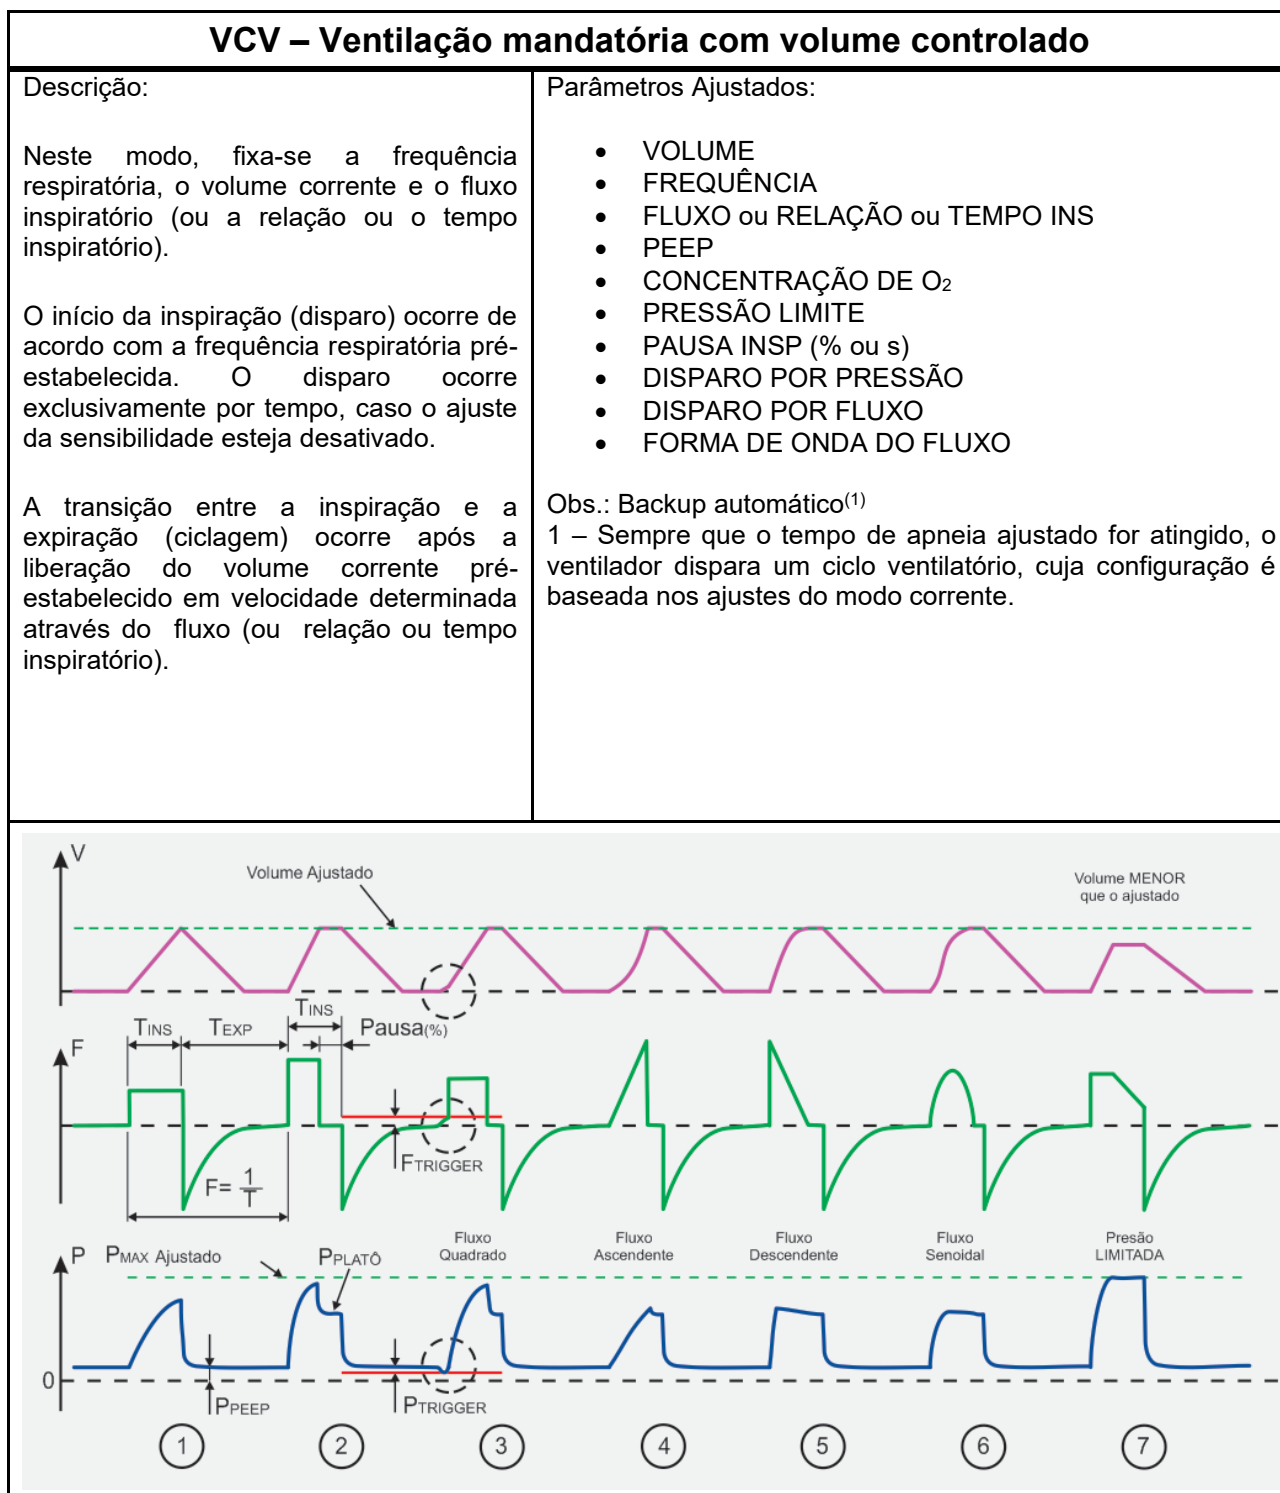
VCV – Ventilação mandatória com volume controlado

| Descrição: | Parâmetros Ajustados: |
|---|---|
| Neste modo, fixa-se a frequência respiratória, o volume corrente e o fluxo inspiratório (ou a relação ou o tempo inspiratório). O início da inspiração (disparo) ocorre de acordo com a frequência respiratória pré-estabelecida. O disparo ocorre exclusivamente por tempo, caso o ajuste da sensibilidade esteja desativado. A transição entre a inspiração e a expiração (ciclagem) ocorre após a liberação do volume corrente pré-estabelecido em velocidade determinada através do fluxo (ou relação ou tempo inspiratório). | • VOLUME • FREQUÊNCIA • FLUXO ou RELAÇÃO ou TEMPO INS • PEEP • CONCENTRAÇÃO DE $O_2$ • PRESSÃO LIMITE • PAUSA INSP (% ou s) • DISPARO POR PRESSÃO • DISPARO POR FLUXO • FORMA DE ONDA DO FLUXO Obs.: Backup automático$^{(1)}$ 1 – Sempre que o tempo de apneia ajustado for atingido, o ventilador dispara um ciclo ventilatório, cuja configuração é baseada nos ajustes do modo corrente. |

V
Volume Ajustado
Volume MENOR que o ajustado
T$_{INS}$
T$_{EXP}$
T$_{INS}$
Pausa$_{(\%)}$
F
F$_{TRIGGER}$
$F=\frac{1}{T}$
P
P$_{MAX}$ Ajustado
P$_{PLATÔ}$
Fluxo Quadrado
Fluxo Ascendente
Fluxo Descendente
Fluxo Senoidal
Presão LIMITADA
0
P$_{PEEP}$
P$_{TRIGGER}$
1 2 3 4 5 6 7